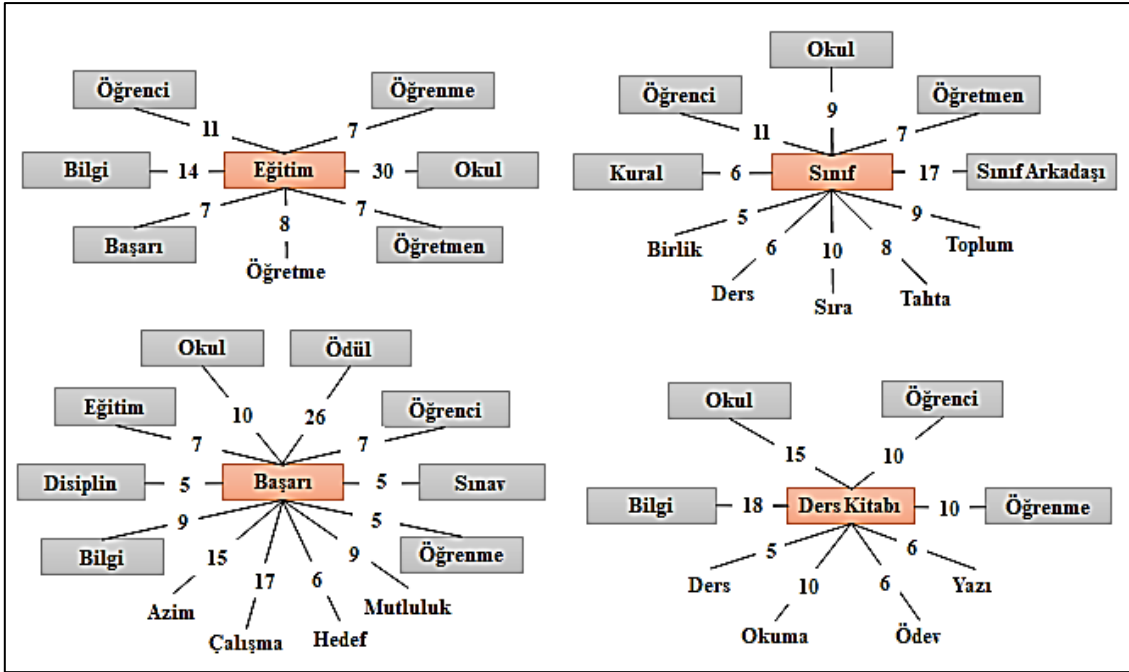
Öğrenci
11
Öğrenme
7
Bilgi
14
Eğitim
30
Okul
7
Başarı
8
Öğretme
7
Öğretmen

Okul
9
Öğrenci
11
Öğretmen
7
Kural
6
Sınıf
17
Sınıf Arkadaşı
5
Birlik
6
Ders
10
Sıra
8
Tahta
9
Toplum

Okul
10
Ödül
26
Eğitim
7
Öğrenci
7
Disiplin
5
Başarı
5
Sınav
9
Bilgi
15
Azim
17
Çalışma
6
Hedef
9
Mutluluk
5
Öğrenme

Okul
15
Öğrenci
10
Bilgi
18
Ders Kitabı
10
Öğrenme
5
Ders
10
Okuma
6
Ödev
6
Yazı